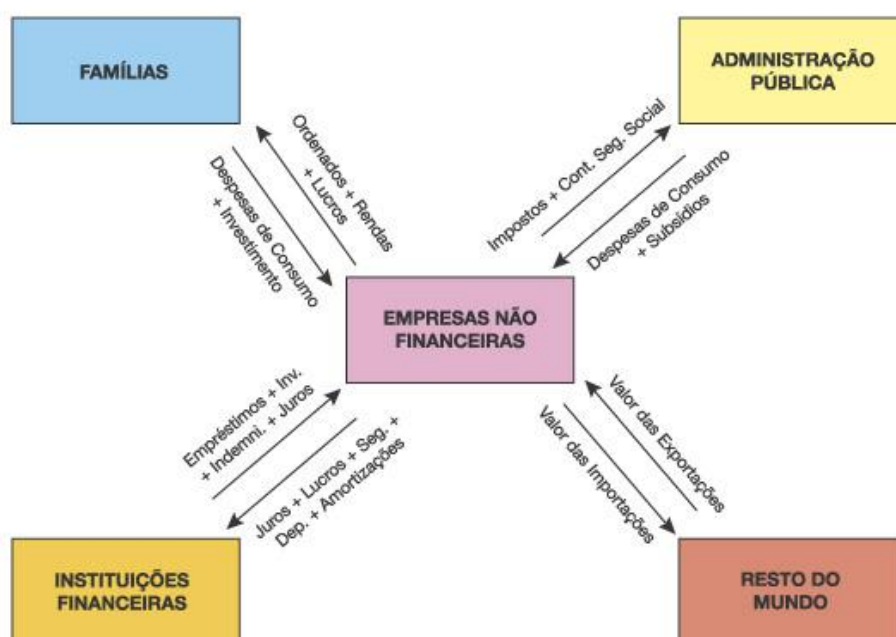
FAMÍLIAS

ADMINISTRAÇÃO PÚBLICA

Ordenados + Rendas + Lucros

Despesas de Consumo + Investimento

Impostos + Cont. Seg. Social

Despesas de Consumo + Subsídios

EMPRESAS NÃO FINANCEIRAS

Empréstimos + Inv. + Indemni. + Juros

Juros + Lucros + Seg. + Dep. + Amortizações

Valor das Exportações

Valor das Importações

INSTITUIÇÕES FINANCEIRAS

RESTO DO MUNDO